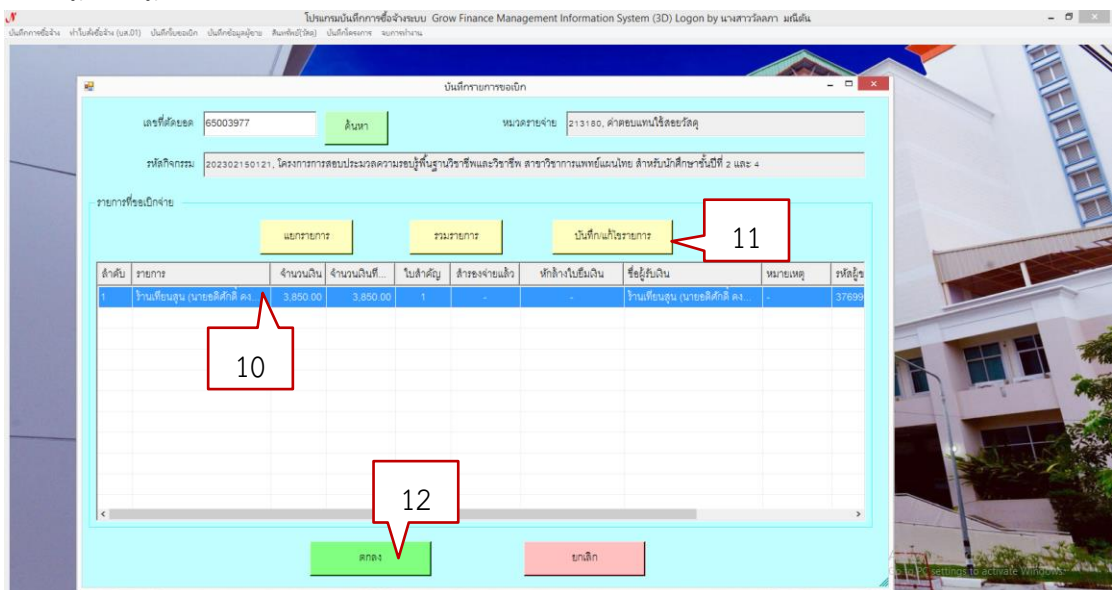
โปรแกรมบันทึกการซื้อจ้างระบบ Grow Finance Management Information System (3D) Logon by นางสาววัลลภา มณีต้น

บันทึกการซื้อจ้าง ทำใบสั่งซื้อจ้าง (บส.01) บันทึกขอเบิก บันทึกข้อมูลผู้ขาย สินทรัพย์(วัสดุ) บันทึกโครงการ จบการทำงาน

บันทึกรายการขอเบิก

เลขที่ตัดยอด 65003977 ค้นหา หมวดรายจ่าย 213180, ค่าตอบแทนใช้สอยวัสดุ

รหัสกิจกรรม 202302150121, โครงการการสอบประมวลความรอบรู้พื้นฐานวิชาชีพและวิชาชีพ สาขาวิชาการแพทย์แผนไทย สำหรับนักศึกษาชั้นปีที่ 2 และ 4

รายการที่ขอเบิกจ่าย

แยกรายการ รวมรายการ บันทึก/แก้ไขรายการ

11

| ลำดับ | รายการ | จำนวนเงิน | จำนวนเงินที่... | ใบสำคัญ | สำรองจ่ายแล้ว | หักล้างใบยืมเงิน | ชื่อผู้รับเงิน | หมายเหตุ | รหัสผู้ข |
|---|---|---|---|---|---|---|---|---|---|
| 1 | ร้านเทียนสุน (นายอดิศักดิ์ คง... | 3,850.00 | 3,850.00 | 1 | - | - | ร้านเทียนสุน (นายอดิศักดิ์ คง... | - | 37699 |

10

12

ตกลง ยกเลิก

Go to PC settings to activate Windows.